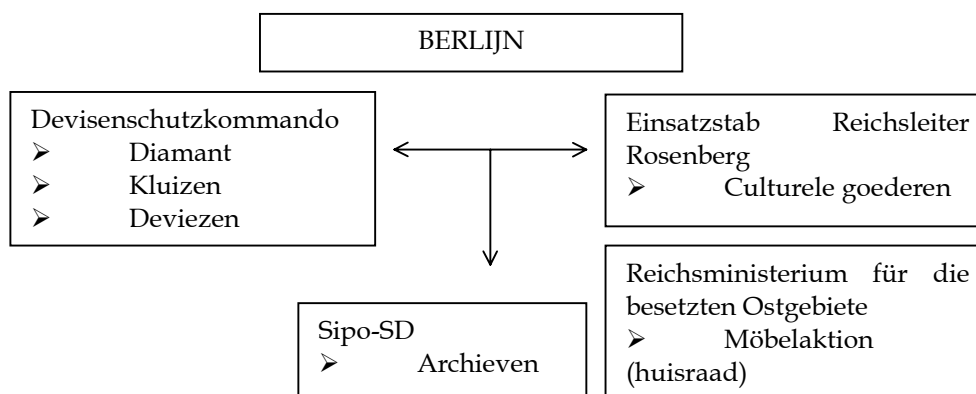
BERLIJN

Devisenschutzkommando
➢ Diamant
➢ Kluizen
➢ Deviezen

Einsatzstab Reichsleiter Rosenberg
➢ Culturele goederen

Reichsministerium für die besetzten Ostgebiete
➢ Möbelaktion (huisraad)

Sipo-SD
➢ Archieven